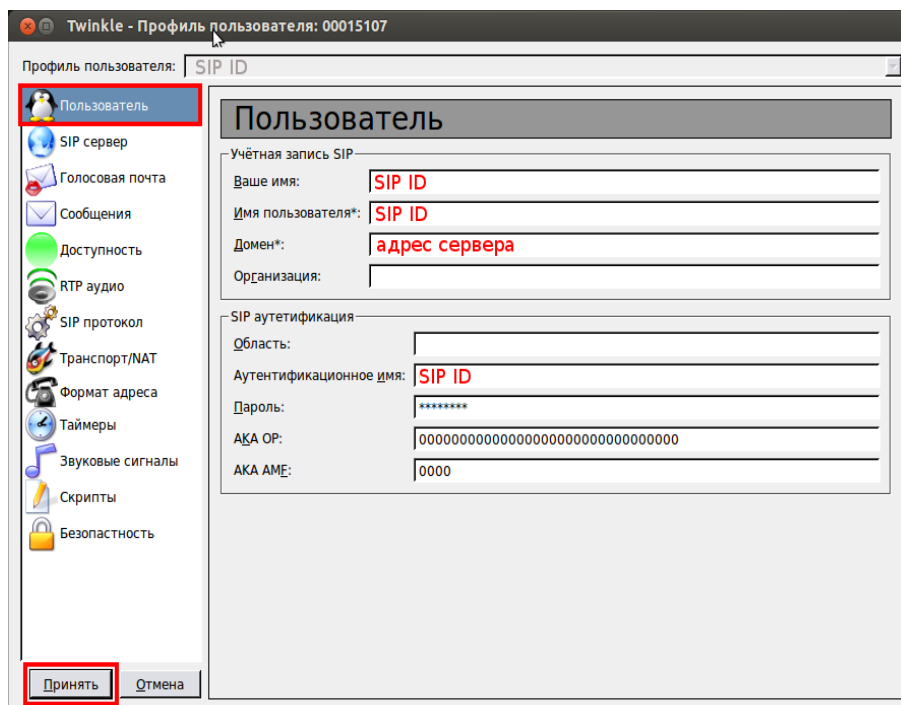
Twinkle - Профиль пользователя: 00015107

Профиль пользователя: SIP ID

Пользователь
SIP сервер
Голосовая почта
Сообщения
Доступность
RTP аудио
SIP протокол
Транспорт/NAT
Формат адреса
Таймеры
Звуковые сигналы
Скрипты
Безопастность

Пользователь

Учётная запись SIP
Ваше имя: SIP ID
Имя пользователя*: SIP ID
Домен*: адрес сервера
Организация:

SIP аутетификация
Область:
Аутентификационное имя: SIP ID
Пароль: ********
AKA OP: 00000000000000000000000000000000
AKA AMF: 0000

Принять
Отмена